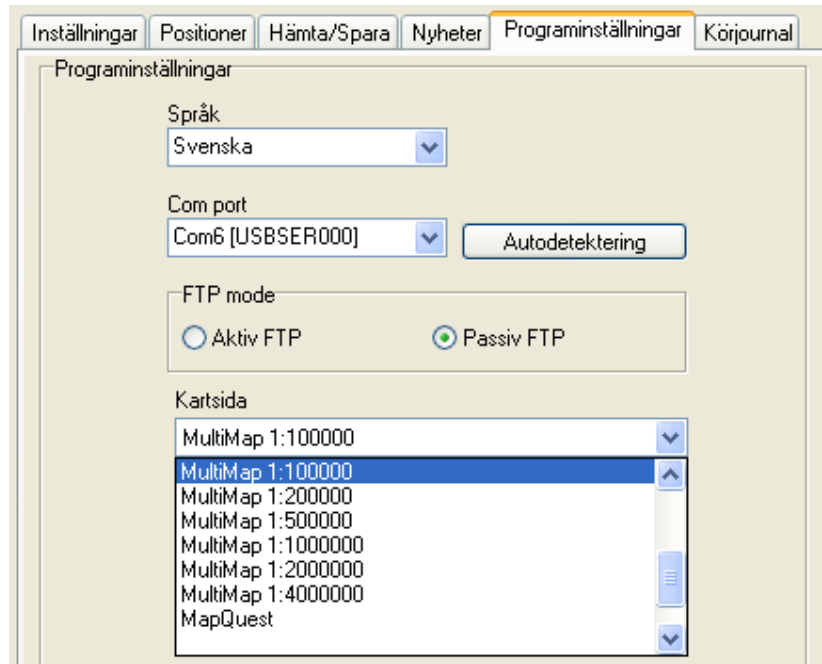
Inställningar | Positioner | Hämta/Spara | Nyheter | Programinställningar | Körjournal

Programinställningar

Språk
Svenska

Com port
Com6 [USBSER000]
Autodetektering

FTP mode
Aktiv FTP
Passiv FTP

Kartsida
MultiMap 1:100000

MultiMap 1:100000
MultiMap 1:200000
MultiMap 1:500000
MultiMap 1:1000000
MultiMap 1:2000000
MultiMap 1:4000000
MapQuest